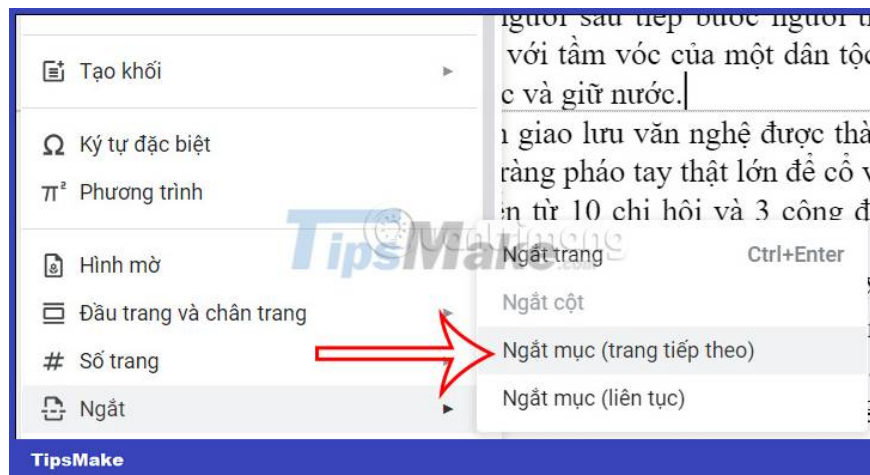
Tạo khối

Ký tự đặc biệt

Phương trình

Hình mờ

Đầu trang và chân trang

Số trang

Ngắt

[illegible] với tầm vóc của một dân tộ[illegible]
c và giữ nước.
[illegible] giao lưu văn nghệ được thà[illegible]
ràng pháo tay thật lớn để cổ v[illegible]
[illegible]n từ 10 chi hội và 3 công đ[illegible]

Ngắt trang Ctrl+Enter

Ngắt cột

Ngắt mục (trang tiếp theo)

Ngắt mục (liên tục)

TipsMake

TipsMake